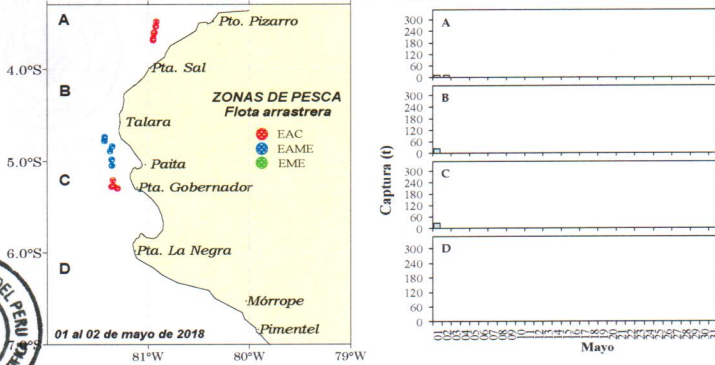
A
Pto. Pizarro
4.0°S
Pta. Sal
B
ZONAS DE PESCA
Flota arrastrera
Talara
EAC
EAME
5.0°S
Paita
EME
C
Pta. Gobernador
6.0°S
Pta. La Negra
D
Mórrope
Pimentel
01 al 02 de mayo de 2018
81°W
80°W
79°W
EL PERU

Captura (t)
A
300
240
180
120
60
0
B
300
240
180
120
60
0
C
300
240
180
120
60
0
D
300
240
180
120
60
0
01 03 05 07 09 11 13 15 17 19 21 23 25 27 29 31
Mayo